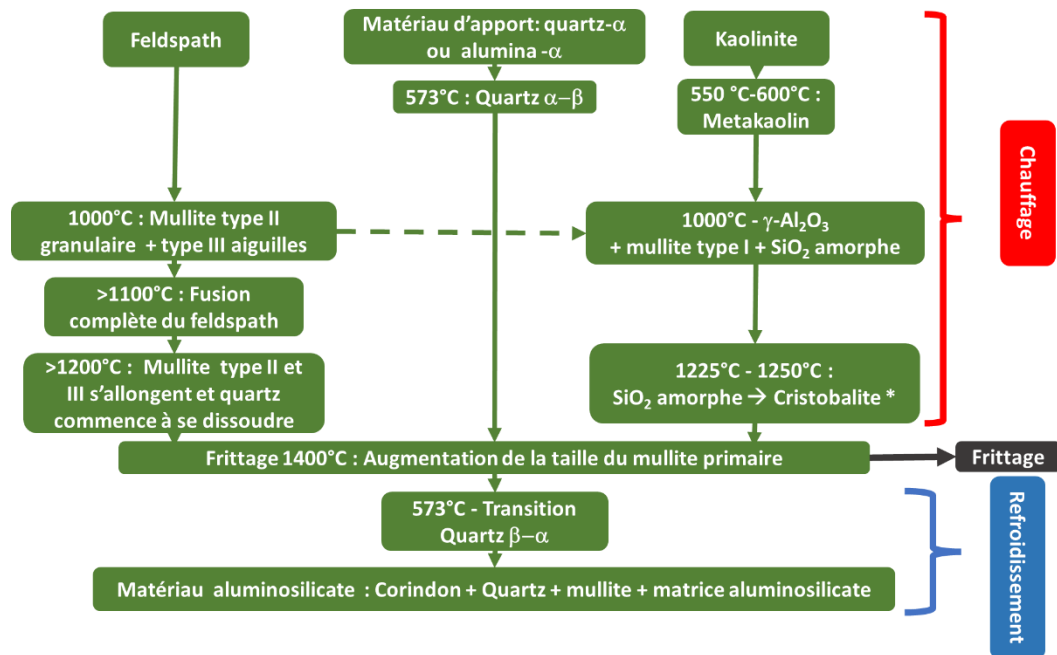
Feldspath

Matériau d'apport: quartz-$\alpha$ ou alumina -$\alpha$

Kaolinite

573°C : Quartz $\alpha$–$\beta$

550 °C-600°C : Metakaolin

Chauffage

1000°C : Mullite type II granulaire + type III aiguilles

1000°C - $\gamma$-$Al_2O_3$ + mullite type I + $SiO_2$ amorphe

>1100°C : Fusion complète du feldspath

>1200°C : Mullite type II et III s'allongent et quartz commence à se dissoudre

1225°C - 1250°C : $SiO_2$ amorphe → Cristobalite *

Frittage 1400°C : Augmentation de la taille du mullite primaire

Frittage

573°C - Transition Quartz $\beta$–$\alpha$

Refroidissement

Matériau aluminosilicate : Corindon + Quartz + mullite + matrice aluminosilicate